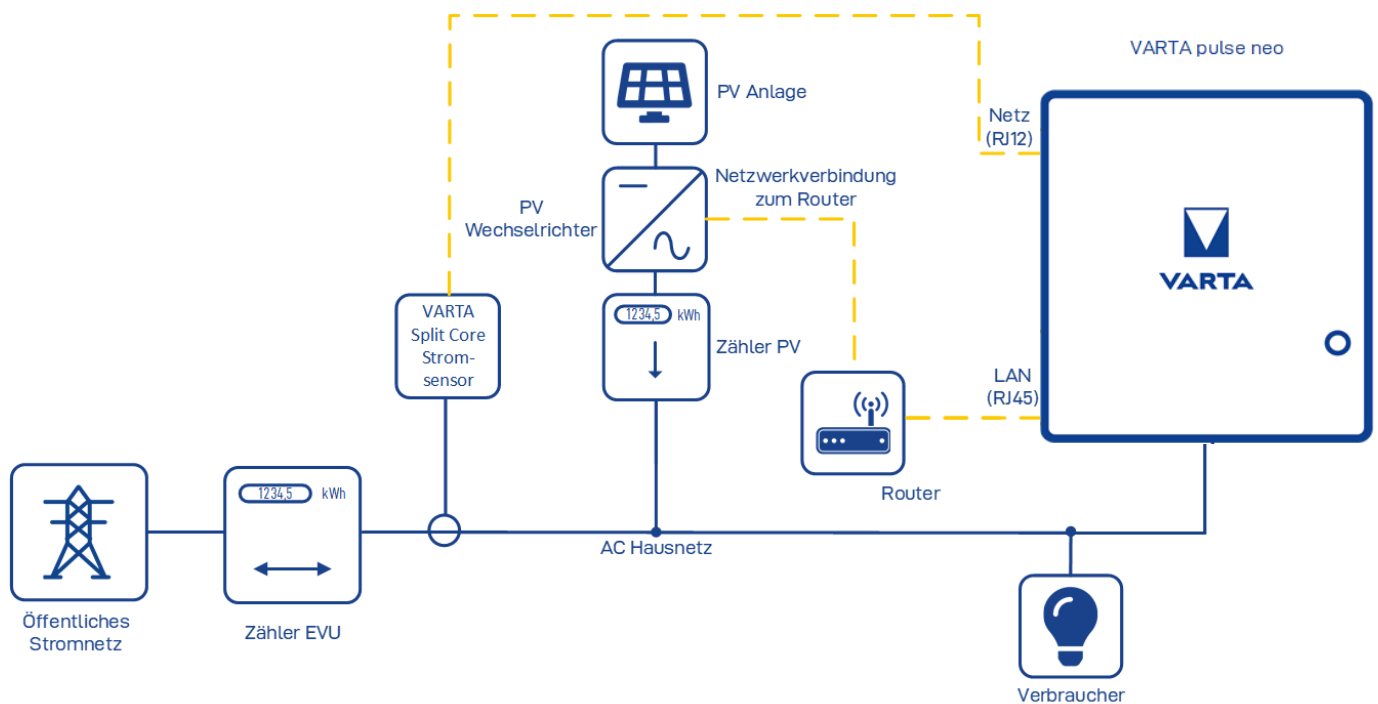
VARTA pulse neo

PV Anlage

Netz
(RJ12)

Netzwerkverbindung
zum Router

PV
Wechselrichter

VARTA

VARTA
Split Core
Stromsensor

1234,5 kWh

Zähler PV

LAN
(RJ45)

Router

1234,5 kWh

Öffentliches
Stromnetz

Zähler EVU

AC Hausnetz

Verbraucher